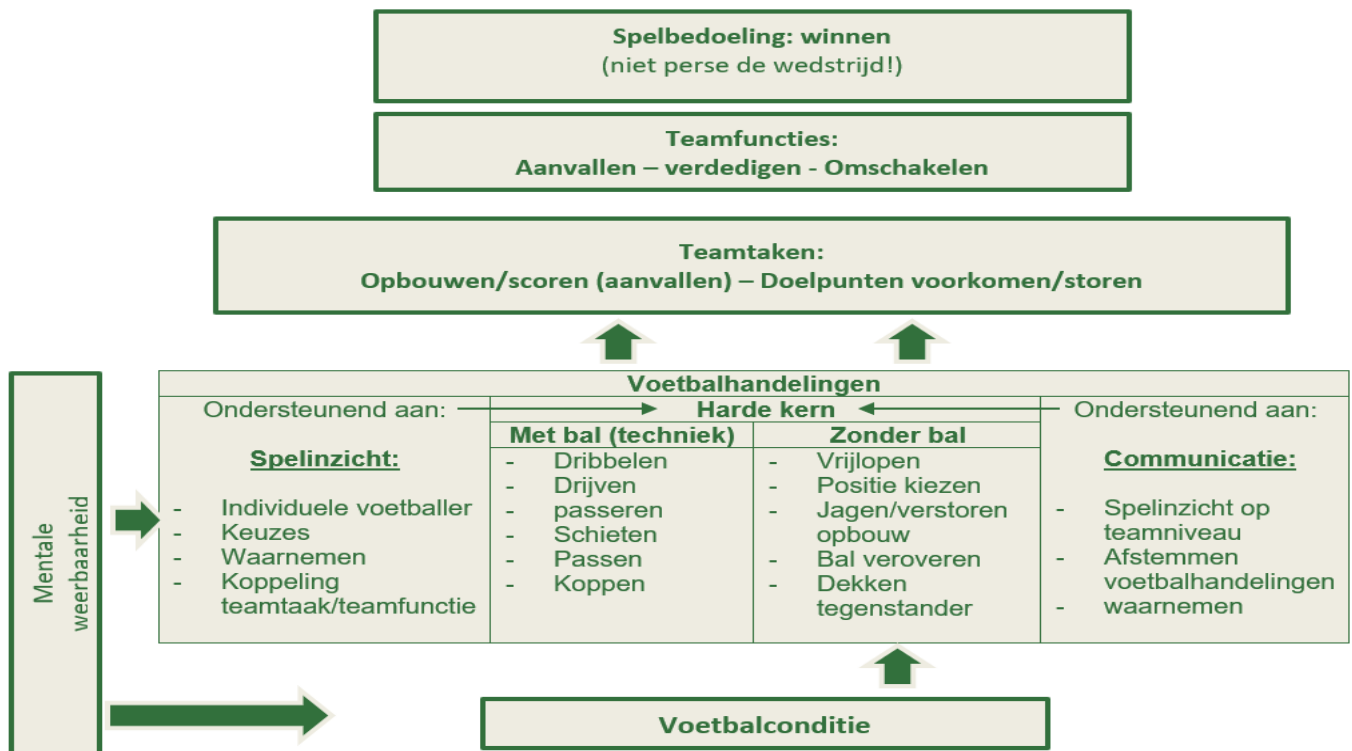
Spelbedoeling: winnen
(niet perse de wedstrijd!)

Teamfuncties:
Aanvallen – verdedigen - Omschakelen

Teamtaken:
Opbouwen/scoren (aanvallen) – Doelpunten voorkomen/storen

Mentale weerbaarheid

Voetbalhandelingen

Ondersteunend aan:

Spelinzicht:

- Individuele voetballer
- Keuzes
- Waarnemen
- Koppeling teamtaak/teamfunctie

Harde kern

| Met bal (techniek) | Zonder bal |
|---|---|
| - Dribbelen<br>- Drijven<br>- passeren<br>- Schieten<br>- Passen<br>- Koppen | - Vrijlopen<br>- Positie kiezen<br>- Jagen/verstoren opbouw<br>- Bal veroveren<br>- Dekken tegenstander |

Ondersteunend aan:

Communicatie:

- Spelinzicht op teamniveau
- Afstemmen voetbalhandelingen
- waarnemen

Voetbalconditie